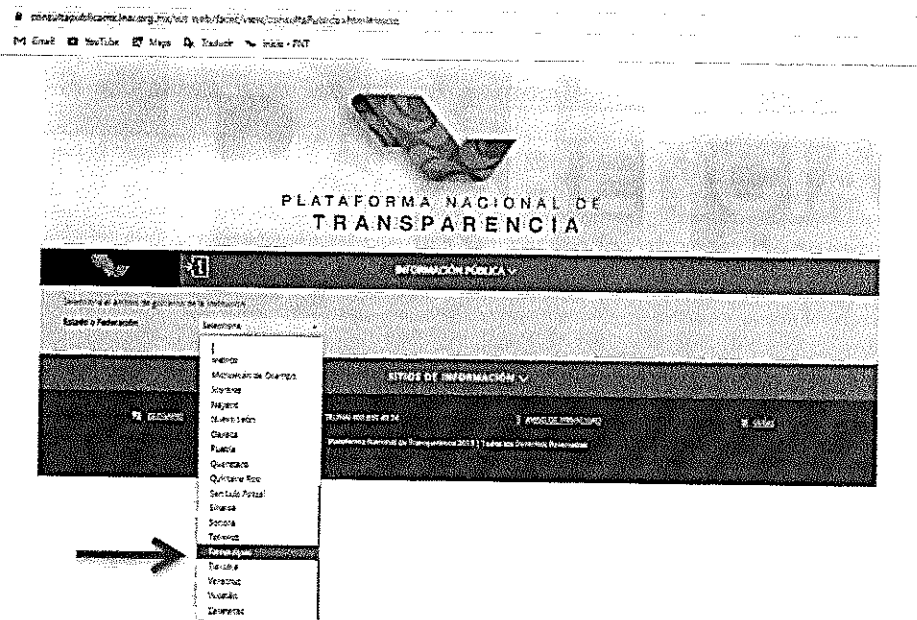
consultapublicamx.inai.org.mx/vut-web/faces/view/consultaPublica.xhtml#inicio

Gmail YouTube Maps Traducir Inicio - PNT

PLATAFORMA NACIONAL DE
TRANSPARENCIA

INFORMACIÓN PÚBLICA

Selecciona el ámbito de gobierno de la institución

Estado o Federación: Selecciona

Jalisco
Michoacán de Ocampo
Morelos
Nayarit
Nuevo León
Oaxaca
Puebla
Querétaro
Quintana Roo
San Luis Potosí
Sinaloa
Sonora
Tabasco
Tamaulipas
Tlaxcala
Veracruz
Yucatán
Zacatecas

SITIOS DE INFORMACIÓN

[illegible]

Plataforma Nacional de Transparencia 2018 | Todos los Derechos Reservados